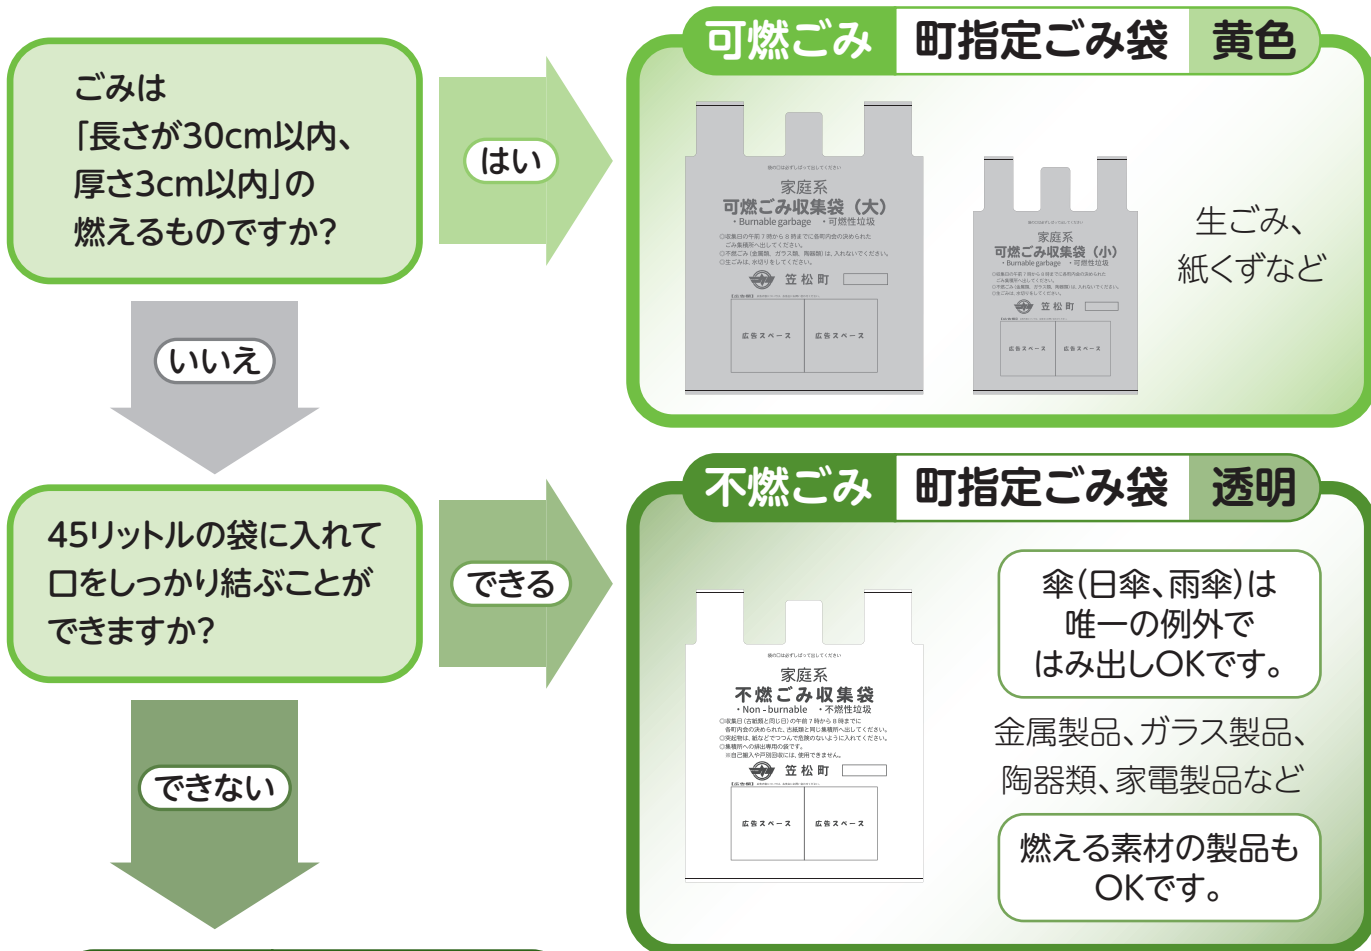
ごみは
「長さが30cm以内、
厚さ3cm以内」の
燃えるものですか?

はい

いいえ

可燃ごみ　町指定ごみ袋　黄色

家庭系
可燃ごみ収集袋（大）
・Burnable garbage　・可燃性垃圾

笠松町

広告スペース　広告スペース

家庭系
可燃ごみ収集袋（小）
・Burnable garbage　・可燃性垃圾

笠松町

広告スペース　広告スペース

生ごみ、
紙くずなど

45リットルの袋に入れて
口をしっかり結ぶことが
できますか?

できる

できない

不燃ごみ　町指定ごみ袋　透明

家庭系
不燃ごみ収集袋
・Non - burnable　・不燃性垃圾

笠松町

広告スペース　広告スペース

傘(日傘、雨傘)は
唯一の例外で
はみ出しOKです。

金属製品、ガラス製品、
陶器類、家電製品など

燃える素材の製品も
OKです。